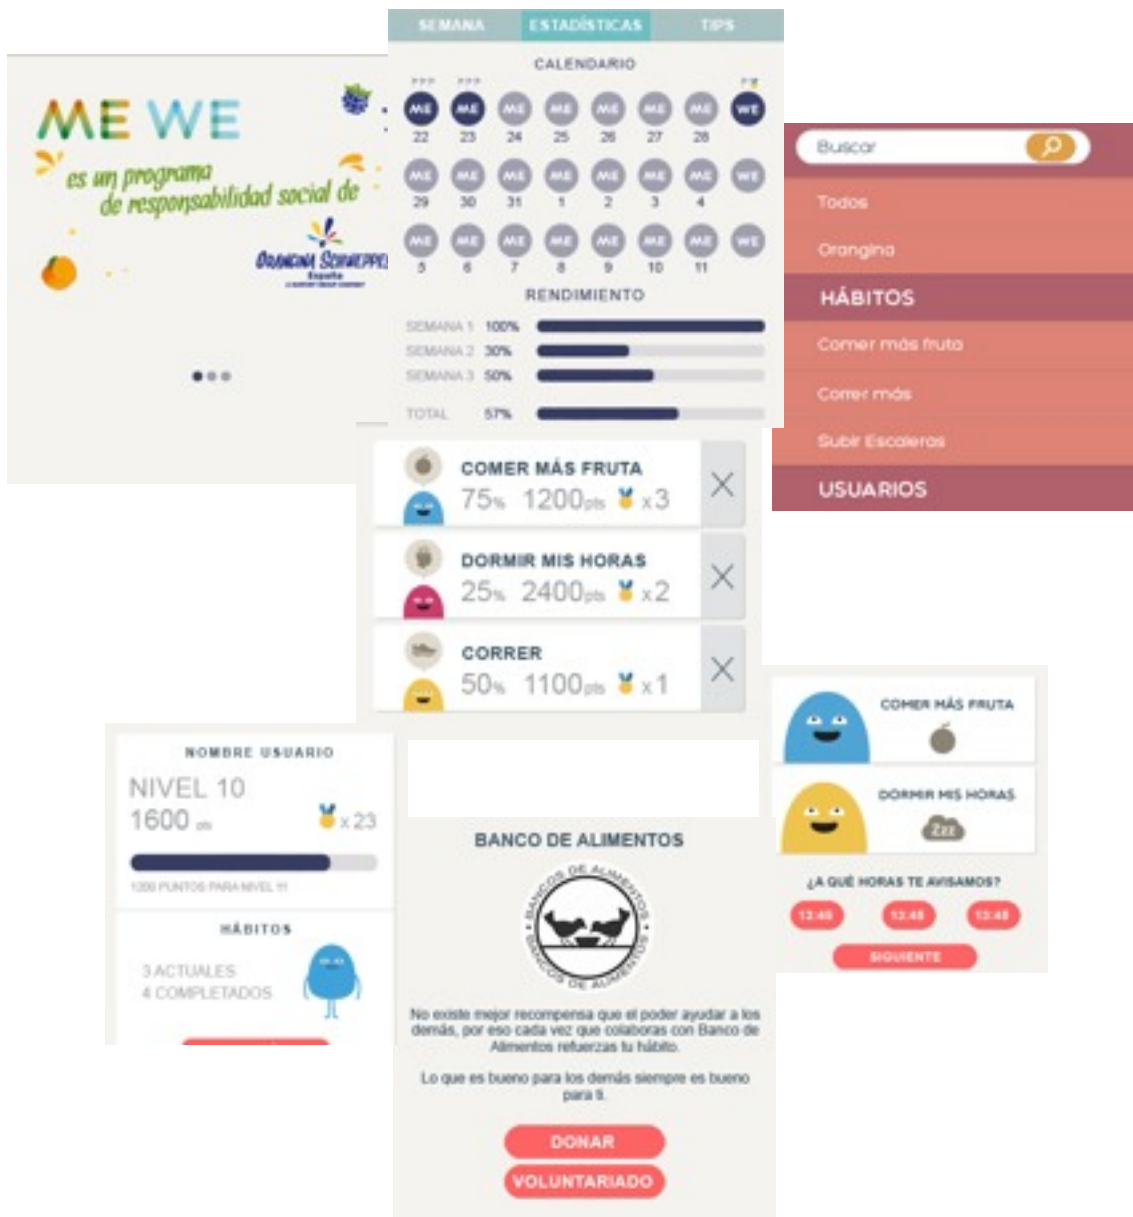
ME WE
es un programa de responsabilidad social de
Orangina Schweppes España

SEMANA ESTADÍSTICAS TIPS

CALENDARIO

| ME | ME | ME | ME | ME | ME | ME | WE |
|---|---|---|---|---|---|---|---|
| 22 | 23 | 24 | 25 | 26 | 27 | 28 | |
| ME | ME | ME | ME | ME | ME | ME | WE |
| 29 | 30 | 31 | 1 | 2 | 3 | 4 | |
| ME | ME | ME | ME | ME | ME | ME | WE |
| 5 | 6 | 7 | 8 | 9 | 10 | 11 | |

RENDIMIENTO

SEMANA 1 100%
SEMANA 2 30%
SEMANA 3 50%
TOTAL 57%

Buscar
Todos
Orangina
HÁBITOS
Comer más fruta
Correr más
Subir Escaleras
USUARIOS

COMER MÁS FRUTA
75% 1200pts x3

DORMIR MIS HORAS
25% 2400pts x2

CORRER
50% 1100pts x1

COMER MÁS FRUTA
DORMIR MIS HORAS
ZZZ
¿A QUÉ HORAS TE AVISAMOS?
12:45 12:45 12:45
SIGUIENTE

NOMBRE USUARIO
NIVEL 10
1600 pts
x 23
1200 PUNTOS PARA NIVEL 11

HÁBITOS
3 ACTUALES
4 COMPLETADOS

BANCO DE ALIMENTOS
BANCOS DE ALIMENTOS
BANCOS DE ALIMENTOS

No existe mejor recompensa que el poder ayudar a los demás, por eso cada vez que colaboras con Banco de Alimentos refuerzas tu hábito.

Lo que es bueno para los demás siempre es bueno para ti.

DONAR
VOLUNTARIADO